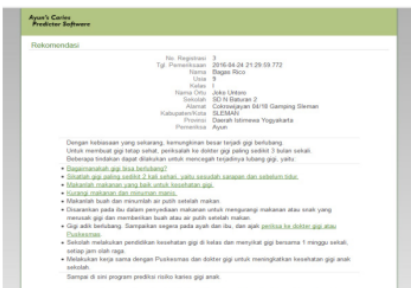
Ayun's Caries Predictor Software

Rekomendasi

No. Registrasi : 3
Tgl. Pemeriksaan : 2016-04-24 21:29:59.772
Nama : Bagas Rico
Usia : 9
Kelas : I
Nama Ortu : Joko Untoro
Sekolah : SD N Baturan 2
Alamat : Colombaiyan 04/18 Gamping Sleman
Kabupaten/Kota : SLEMAN
Provinsi : Daerah Istimewa Yogyakarta
Pemeriksa : Ayun

Dengan kebiasaan yang sekarang, kemungkinan besar terjadi gigi berlubang. Untuk membuat gigi tetap sehat, periksakan ke dokter gigi paling sedikit 3 bulan sekali. Beberapa tindakan dapat dilakukan untuk mencegah terjadinya lubang gigi, yaitu:

• Bagaimanakah gigi bisa berlubang?
• Sikatlah gigi paling sedikit 2 kali sehari, yaitu sesudah sarapan dan sebelum tidur.
• Makanlah makanan yang baik untuk kesehatan gigi.
• Kurangi makanan dan minuman manis.
• Makanlah buah dan minumlah air putih setelah makan.
• Disarankan pada ibu dalam penyediaan makanan untuk mengurangi makanan atau snak yang manis dan memberikan buah atau air putih setelah makan.
• Gigi adik berlubang. Sampaikan segera pada ayah dan ibu, dan ajak periksa ke dokter gigi atau Puskesmas.
• Sekolah melakukan pendidikan kesehatan gigi di kelas dan menyikat gigi bersama 1 minggu sekali, setiap jam olah raga.
• Melakukan kerja sama dengan Puskesmas dan dokter gigi untuk meningkatkan kesehatan gigi anak sekolah.

Sampai di sini program prediksi risiko karies gigi anak.